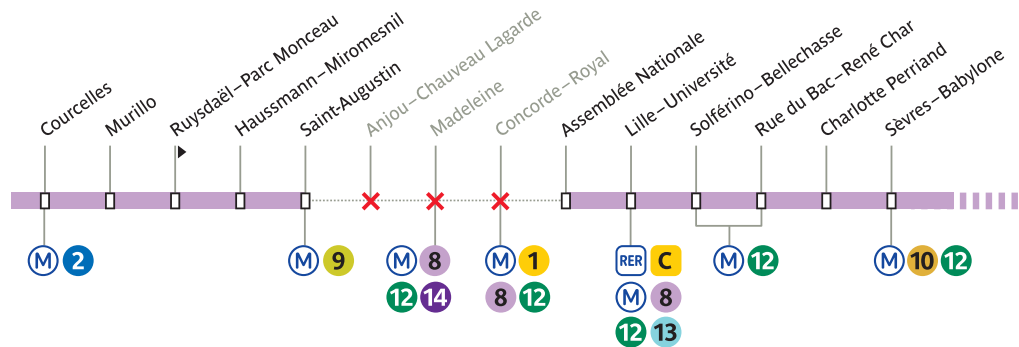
Courcelles
Murillo
Ruysdaël–Parc Monceau
Haussmann–Miromesnil
Saint-Augustin
Anjou–Chauveau Lagarde
Madeleine
Concorde–Royal
Assemblée Nationale
Lille–Université
Solférino–Bellechasse
Rue du Bac–René Char
Charlotte Perriand
Sèvres–Babylone

M 2
M 9
M 8 12 14
M 1 8 12
RER C M 8 12 13
M 12
M 10 12